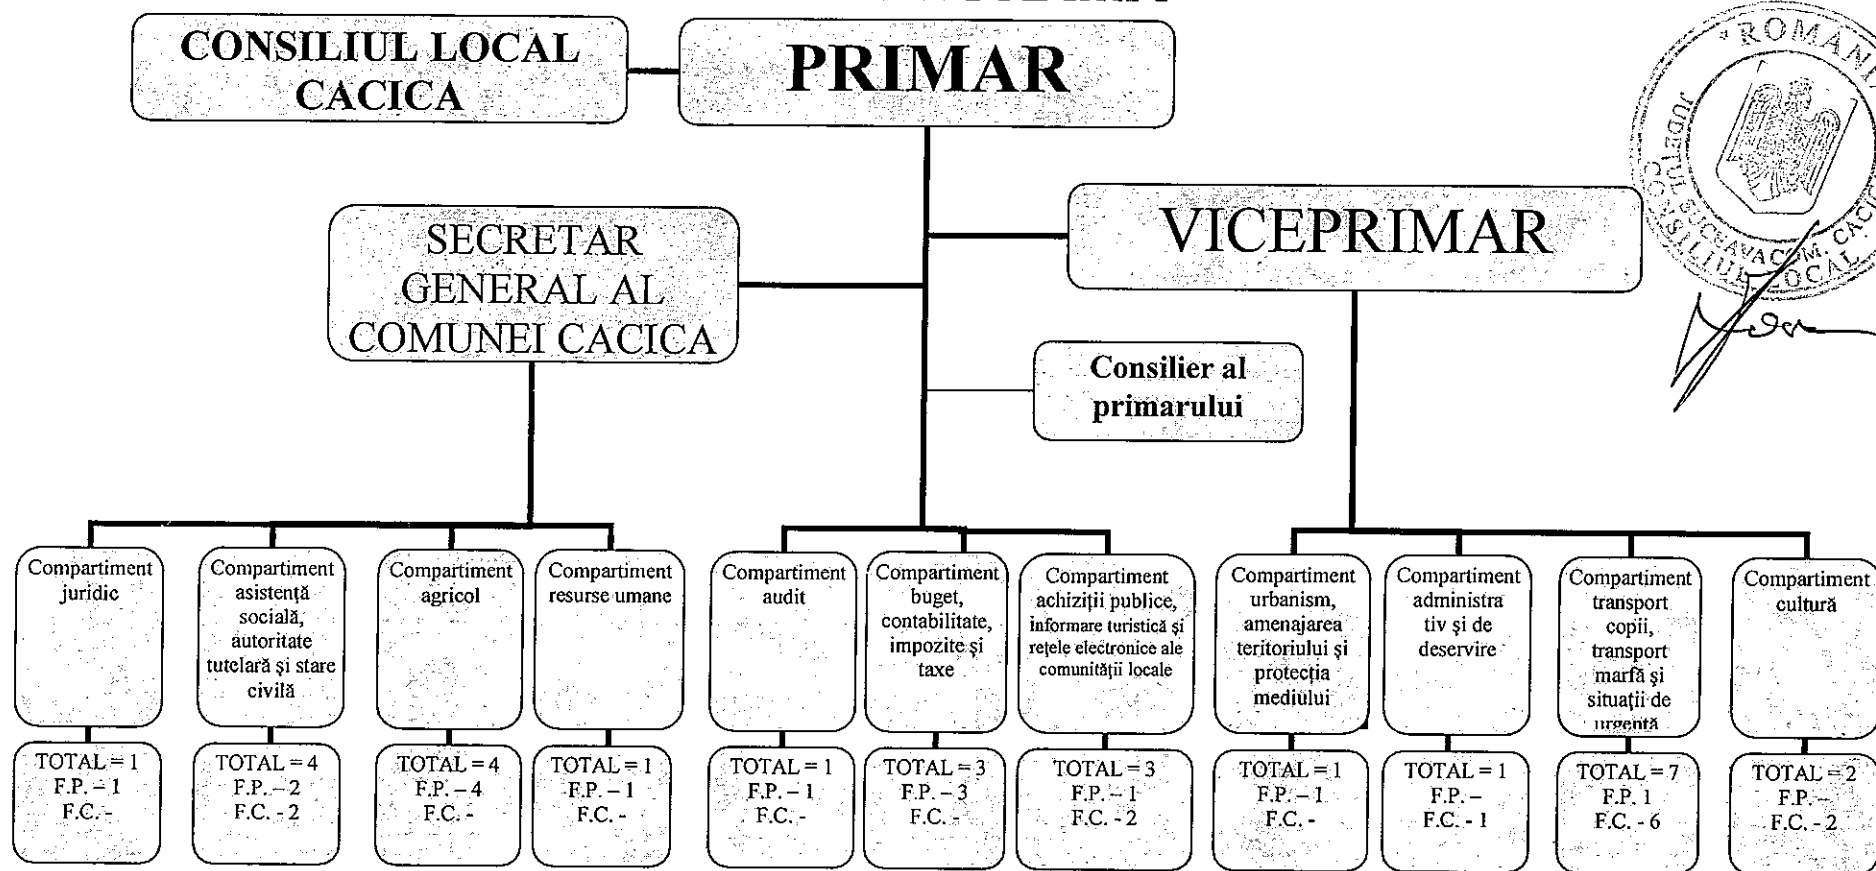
CONSILIUL LOCAL CACICA

PRIMAR

ROMANIA
JUDEȚUL SUCEAVA COM. CACICA
CONSILIUL LOCAL

SECRETAR GENERAL AL COMUNEI CACICA

VICEPRIMAR

Consilier al primarului

Compartiment juridic
TOTAL = 1
F.P. – 1
F.C. -

Compartiment asistență socială, autoritate tutelară și stare civilă
TOTAL = 4
F.P. – 2
F.C. - 2

Compartiment agricol
TOTAL = 4
F.P. – 4
F.C. -

Compartiment resurse umane
TOTAL = 1
F.P. – 1
F.C. -

Compartiment audit
TOTAL = 1
F.P. – 1
F.C. -

Compartiment buget, contabilitate, impozite și taxe
TOTAL = 3
F.P. – 3
F.C. -

Compartiment achiziții publice, informare turistică și rețele electronice ale comunității locale
TOTAL = 3
F.P. – 1
F.C. - 2

Compartiment urbanism, amenajarea teritoriului și protecția mediului
TOTAL = 1
F.P. – 1
F.C. -

Compartiment administrativ și de deservire
TOTAL = 1
F.P. –
F.C. - 1

Compartiment transport copii, transport marfă și situații de urgență
TOTAL = 7
F.P. 1
F.C. - 6

Compartiment cultură
TOTAL = 2
F.P. –
F.C. - 2